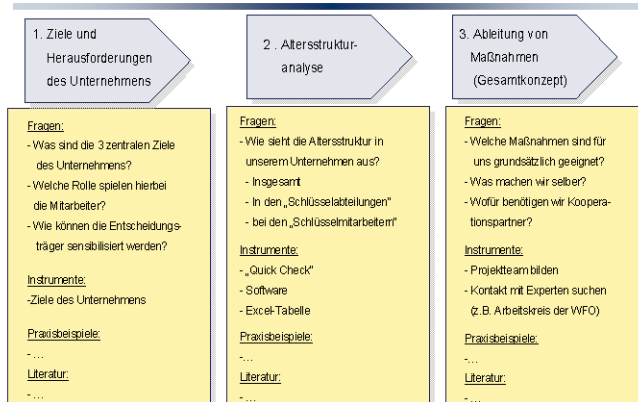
1. Ziele und Herausforderungen des Unternehmens

Fragen:
- Was sind die 3 zentralen Ziele des Unternehmens?
- Welche Rolle spielen hierbei die Mitarbeiter?
- Wie können die Entscheidungsträger sensibilisiert werden?

Instrumente:
-Ziele des Unternehmens

Praxisbeispiele:
- …

Literatur:
- …

2 . Altersstrukturanalyse

Fragen:
- Wie sieht die Altersstruktur in unserem Unternehmen aus?
- Insgesamt
- In den „Schlüsselabteilungen"
- bei den „Schlüsselmitarbeitern"

Instrumente:
- „Quick Check"
- Software
- Excel-Tabelle

Praxisbeispiele:
- …

Literatur:
- …

3. Ableitung von Maßnahmen (Gesamtkonzept)

Fragen:
- Welche Maßnahmen sind für uns grundsätzlich geeignet?
- Was machen wir selber?
- Wofür benötigen wir Kooperationspartner?

Instrumente:
- Projektteam bilden
- Kontakt mit Experten suchen (z.B. Arbeitskreis der WFO)

Praxisbeispiele:
- …

Literatur:
- …